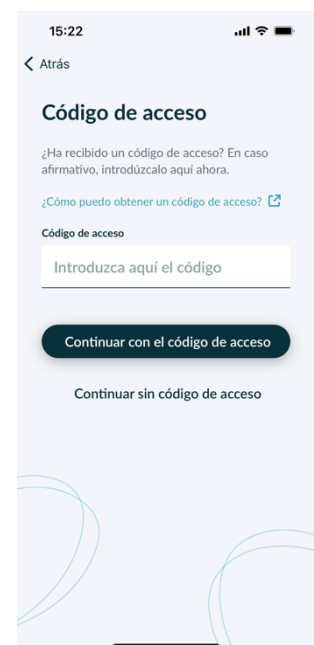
15:22

Atrás

Código de acceso

¿Ha recibido un código de acceso? En caso afirmativo, introdúzcalo aquí ahora.

¿Cómo puedo obtener un código de acceso?

Código de acceso

Introduzca aquí el código

Continuar con el código de acceso

Continuar sin código de acceso